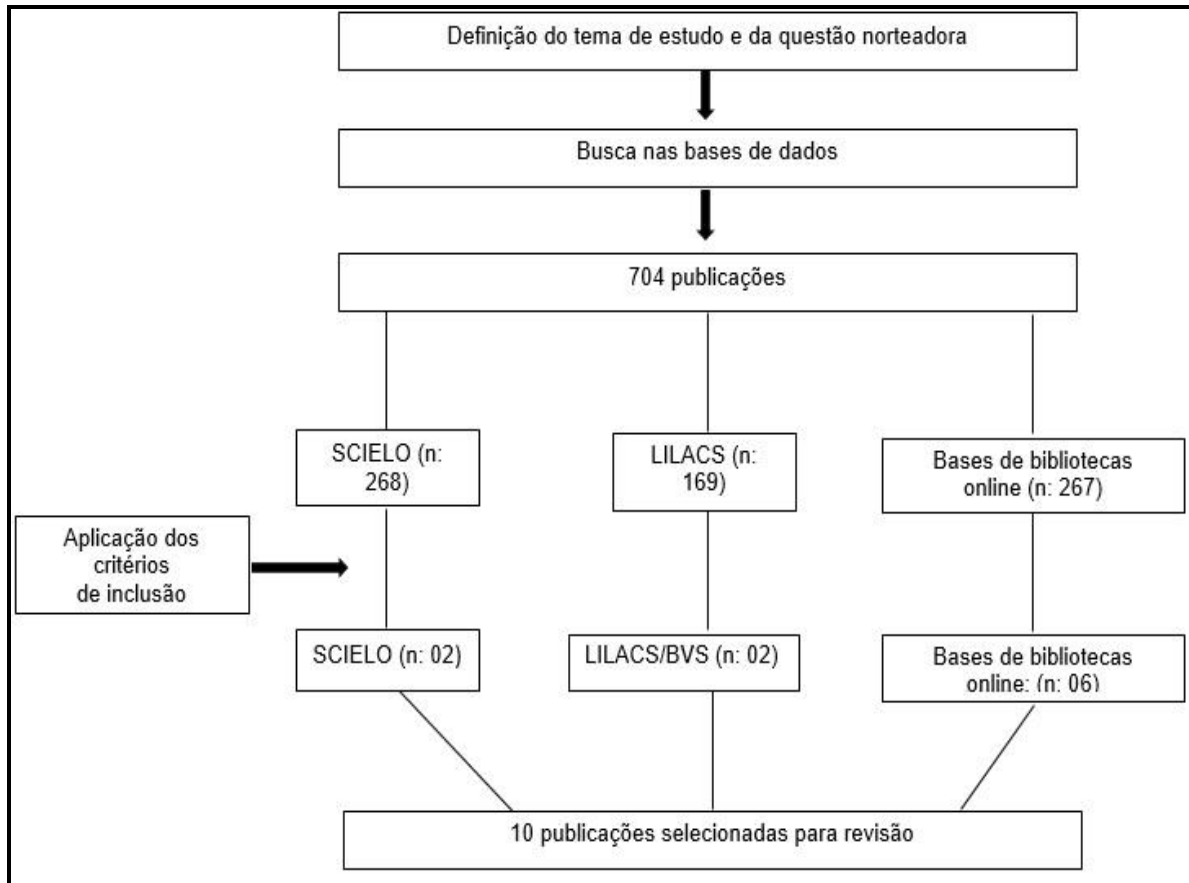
Definição do tema de estudo e da questão norteadora

Busca nas bases de dados

704 publicações

SCIELO (n: 268)

LILACS (n: 169)

Bases de bibliotecas online (n: 267)

Aplicação dos critérios de inclusão

SCIELO (n: 02)

LILACS/BVS (n: 02)

Bases de bibliotecas online: (n: 06)

10 publicações selecionadas para revisão